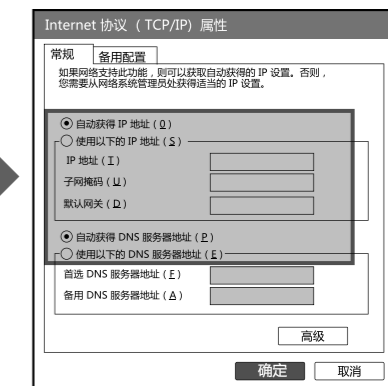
Internet 协议（TCP/IP）属性

常规　备用配置

如果网络支持此功能，则可以获取自动获得的 IP 设置。否则，您需要从网络系统管理员处获得适当的 IP 设置。

◉ 自动获得 IP 地址（O）
○ 使用以下的 IP 地址（S）
IP 地址（I）
子网掩码（U）
默认网关（D）

◉ 自动获得 DNS 服务器地址（P）
○ 使用以下的 DNS 服务器地址（E）
首选 DNS 服务器地址（E）
备用 DNS 服务器地址（A）

高级

确定　取消